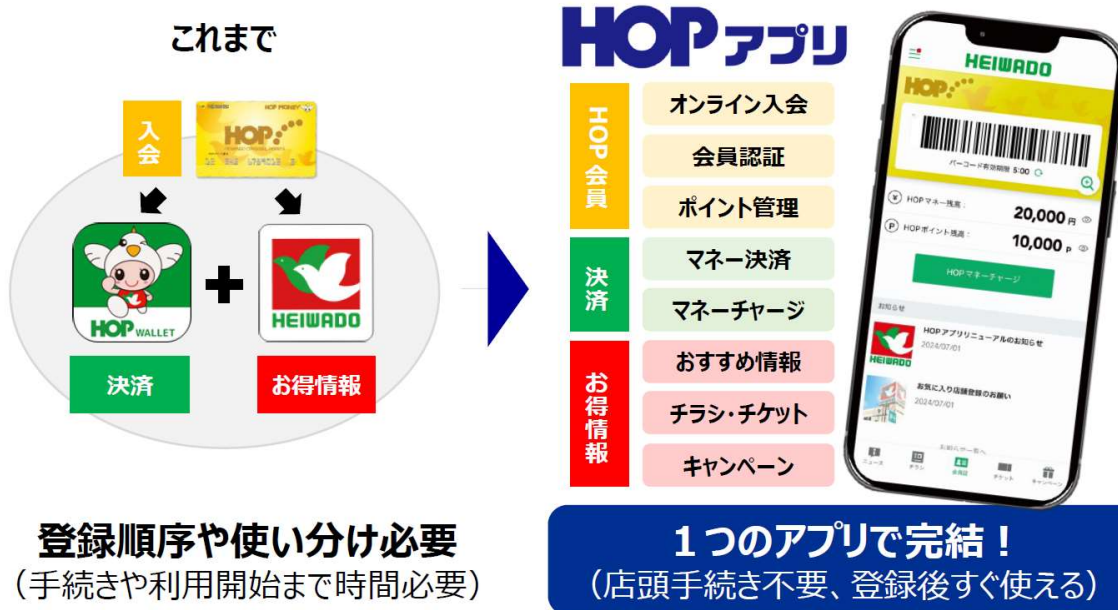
これまで

入会

HOP

HOP WALLET

HEIWADO

決済

お得情報

登録順序や使い分け必要
（手続きや利用開始まで時間必要）

HOPアプリ

HOP会員

オンライン入会

会員認証

ポイント管理

決済

マネー決済

マネーチャージ

お得情報

おすすめ情報

チラシ・チケット

キャンペーン

HEIWADO

HOP

バーコード有効期限 5:00

HOPマネー残高：20,000円

HOPポイント残高：10,000 P

HOPマネーチャージ

お知らせ

HOPアプリリニューアルのお知らせ
2024/07/01

お気に入り店舗登録のお願い
2024/07/01

ニュース チラシ 会員証 チケット キャンペーン

１つのアプリで完結！
（店頭手続き不要、登録後すぐ使える）